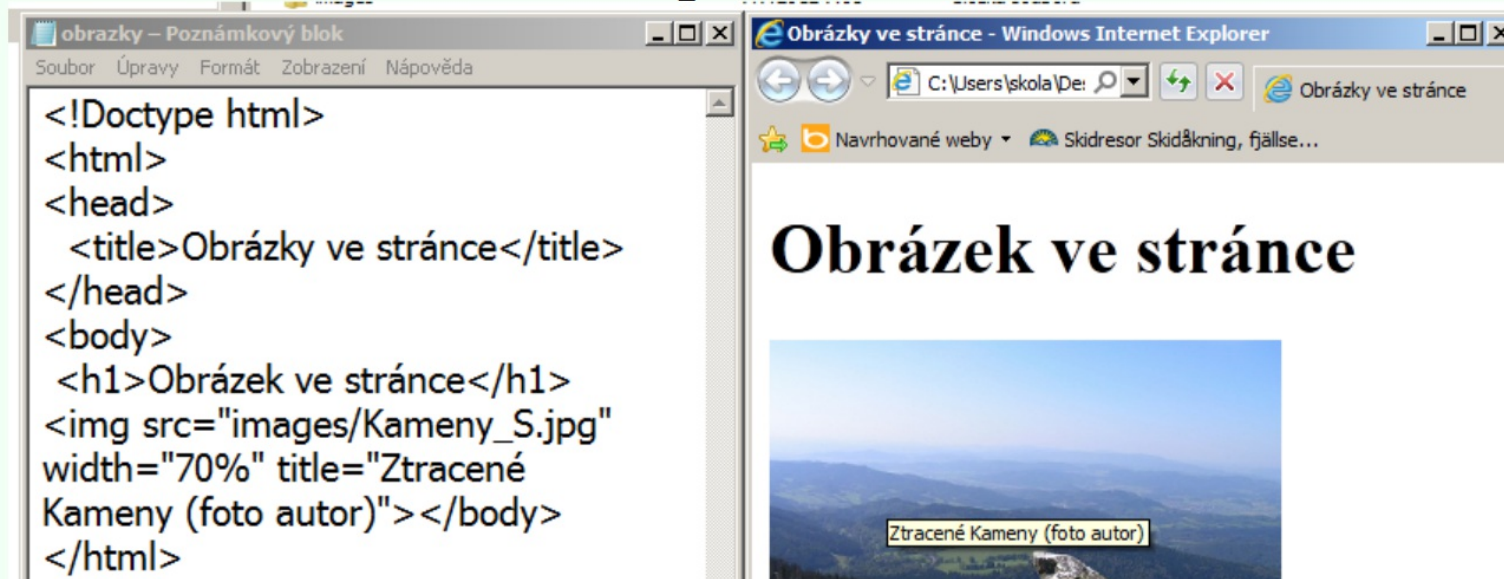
obrazky – Poznámkový blok
Soubor Úpravy Formát Zobrazení Nápověda

<!Doctype html>
<html>
<head>
<title>Obrázky ve stránce</title>
</head>
<body>
<h1>Obrázek ve stránce</h1>
<img src="images/Kameny_S.jpg" width="70%" title="Ztracené Kameny (foto autor)"></body>
</html>

Obrázky ve stránce - Windows Internet Explorer
C:\Users\skola\De
Obrázky ve stránce
Navrhované weby
Skidresor Skidåkning, fjällse...

Obrázek ve stránce

Ztracené Kameny (foto autor)